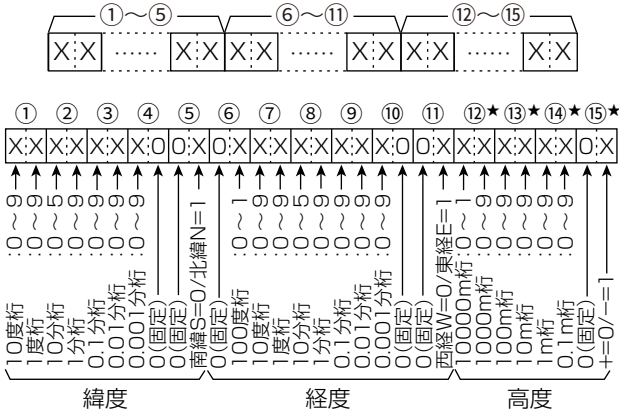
①〜⑤ ⑥〜⑪ ⑫〜⑮

X X …… X X X X …… X X X X …… X X

① ② ③ ④ ⑤ ⑥ ⑦ ⑧ ⑨ ⑩ ⑪ ⑫★ ⑬★ ⑭★ ⑮★

X X X X X X X 0 0 X 0 X X X X X X X X X X 0 0 X X X X X X X X X 0 X

10度桁：0〜9
1度桁：0〜9
10分桁：0〜5
1分桁：0〜9
0.1分桁：0〜9
0.01分桁：0〜9
0.001分桁：0〜9
0（固定）
0（固定）
南緯S=0/北緯N=1
0（固定）
100度桁：0〜1
10度桁：0〜9
1度桁：0〜9
10分桁：0〜5
1分桁：0〜9
0.1分桁：0〜9
0.01分桁：0〜9
0.001分桁：0〜9
0（固定）
0（固定）
西経W=0/東経E=1
10000m桁：0〜9
1000m桁：0〜9
100m桁：0〜9
10m桁：0〜9
1m桁：0〜9
0.1m桁：0〜9
0（固定）
+=0/−=1

緯度 経度 高度